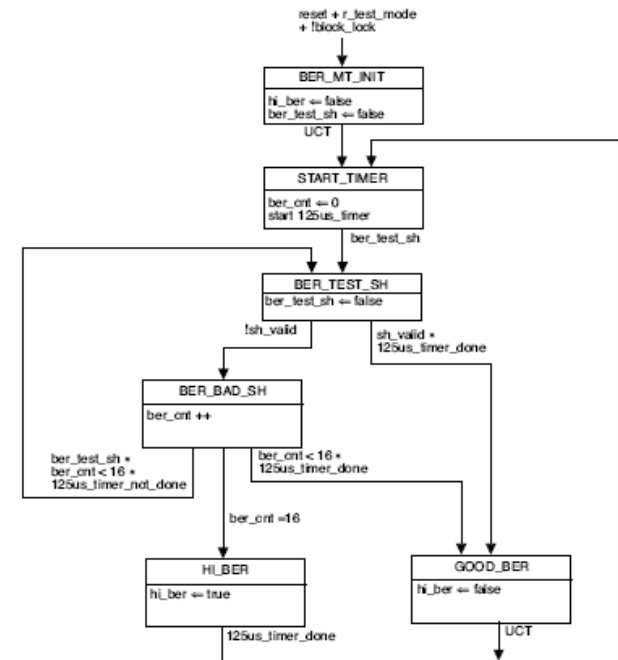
reset + r_test_mode + !block_lock

BER_MT_INIT

hi_ber ⇐ false
ber_test_sh ⇐ false

UCT

START_TIMER

ber_cnt ⇐ 0
start 125us_timer

ber_test_sh

BER_TEST_SH

ber_test_sh ⇐ false

!sh_valid

sh_valid * 125us_timer_done

BER_BAD_SH

ber_cnt ++

ber_test_sh * ber_cnt < 16 * 125us_timer_not_done

ber_cnt < 16 * 125us_timer_done

ber_cnt =16

HI_BER

hi_ber ⇐ true

125us_timer_done

GOOD_BER

hi_ber ⇐ false

UCT